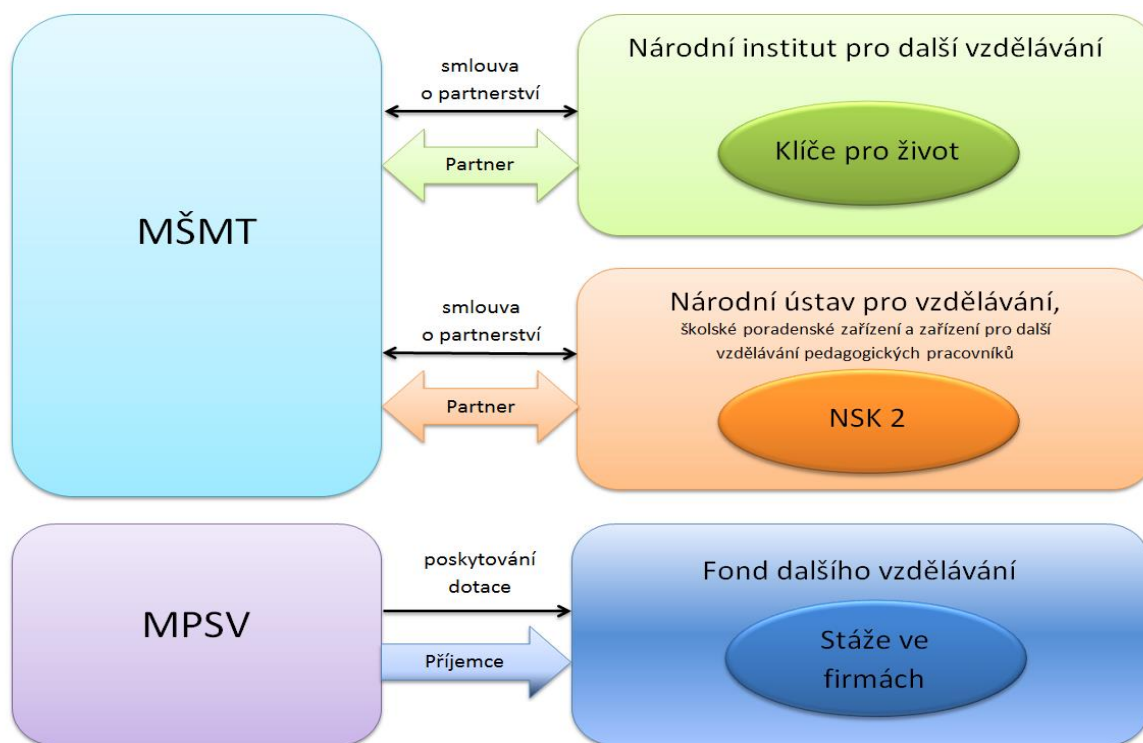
MŠMT

smlouva o partnerství

Partner

Národní institut pro další vzdělávání

Klíče pro život

smlouva o partnerství

Partner

Národní ústav pro vzdělávání, školské poradenské zařízení a zařízení pro další vzdělávání pedagogických pracovníků

NSK 2

MPSV

poskytování dotace

Příjemce

Fond dalšího vzdělávání

Stáže ve firmách